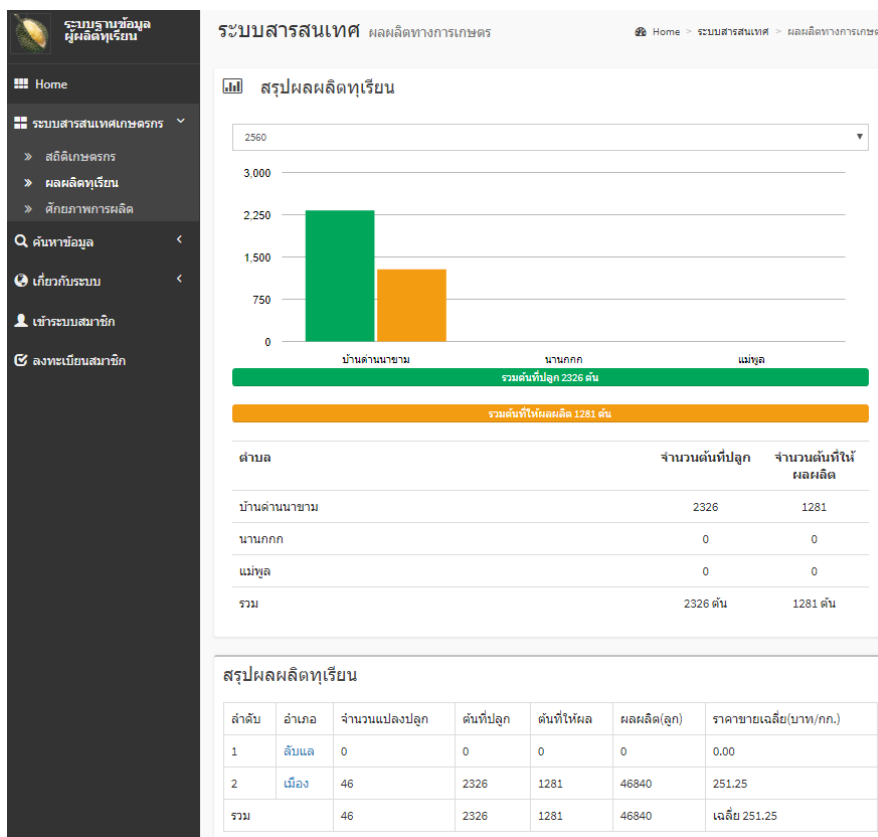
ระบบฐานข้อมูล ผู้ผลิตทุเรียน

Home

ระบบสารสนเทศเกษตรกร

» สถิติเกษตรกร

» ผลผลิตทุเรียน

» ศักยภาพการผลิต

ค้นหาข้อมูล

เกี่ยวกับระบบ

เข้าระบบสมาชิก

ลงทะเบียนสมาชิก

ระบบสารสนเทศ ผลผลิตทางการเกษตร

Home > ระบบสารสนเทศ > ผลผลิตทางการเกษ

สรุปผลผลิตทุเรียน

2560

3,000
2,250
1,500
750
0

บ้านด่านนาขาม
นานกกก
แม่พูล

รวมต้นที่ปลูก 2326 ต้น

รวมต้นที่ให้ผลผลิต 1281 ต้น

| ตำบล | จำนวนต้นที่ปลูก | จำนวนต้นที่ให้ผลผลิต |
|---|---|---|
| บ้านด่านนาขาม | 2326 | 1281 |
| นานกกก | 0 | 0 |
| แม่พูล | 0 | 0 |
| รวม | 2326 ต้น | 1281 ต้น |

สรุปผลผลิตทุเรียน

| ลำดับ | อำเภอ | จำนวนแปลงปลูก | ต้นที่ปลูก | ต้นที่ให้ผล | ผลผลิต(ลูก) | ราคาขายเฉลี่ย(บาท/กก.) |
|---|---|---|---|---|---|---|
| 1 | ลับแล | 0 | 0 | 0 | 0 | 0.00 |
| 2 | เมือง | 46 | 2326 | 1281 | 46840 | 251.25 |
| รวม | | 46 | 2326 | 1281 | 46840 | เฉลี่ย 251.25 |